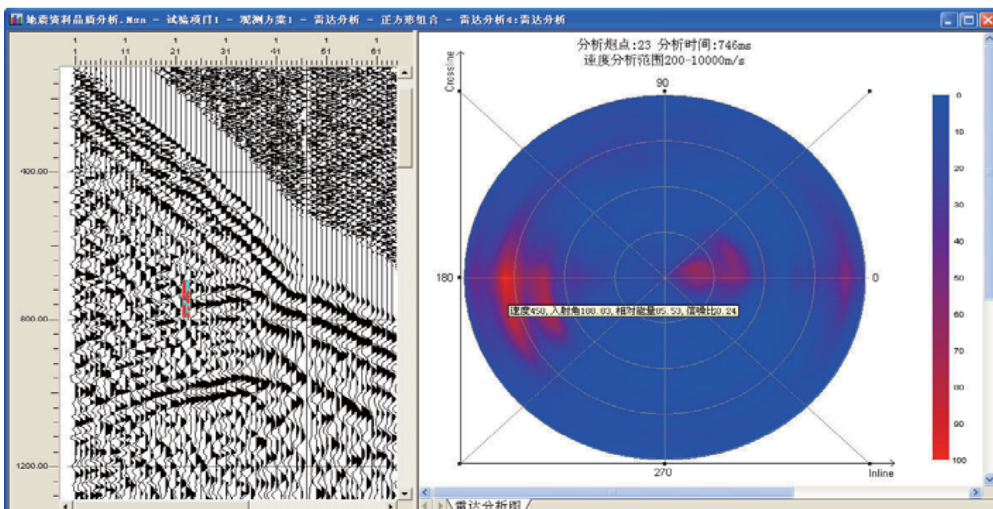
地震资料品质分析.Nsa - 试验项目1 - 观测方案1 - 雷达分析 - 正方形组合 - 雷达分析4:雷达分析

1
11
21
31
41
51
61

400.00
800.00
1200.00

分析炮点:23 分析时间:746ms
速度分析范围200-10000m/s

Crossline
90
180
0
270
Inline

速度450,入射角100.03,相对能量95.53,信噪比0.24

0
10
20
30
40
50
60
70
80
90
100

雷达分析图